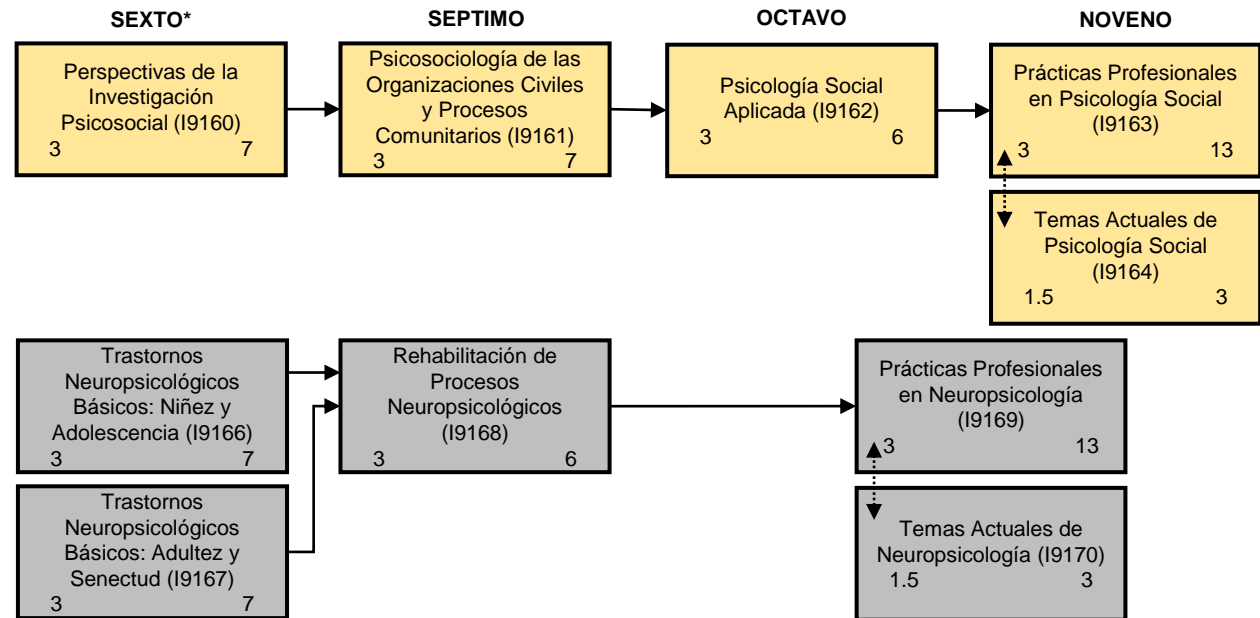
SEXTO*

SEPTIMO

OCTAVO

NOVENO

Perspectivas de la Investigación Psicosocial (I9160)
3 7

Psicosociología de las Organizaciones Civiles y Procesos Comunitarios (I9161)
3 7

Psicología Social Aplicada (I9162)
3 6

Prácticas Profesionales en Psicología Social (I9163)
3 13

Temas Actuales de Psicología Social (I9164)
1.5 3

Trastornos Neuropsicológicos Básicos: Niñez y Adolescencia (I9166)
3 7

Trastornos Neuropsicológicos Básicos: Adultez y Senectud (I9167)
3 7

Rehabilitación de Procesos Neuropsicológicos (I9168)
3 6

Prácticas Profesionales en Neuropsicología (I9169)
3 13

Temas Actuales de Neuropsicología (I9170)
1.5 3